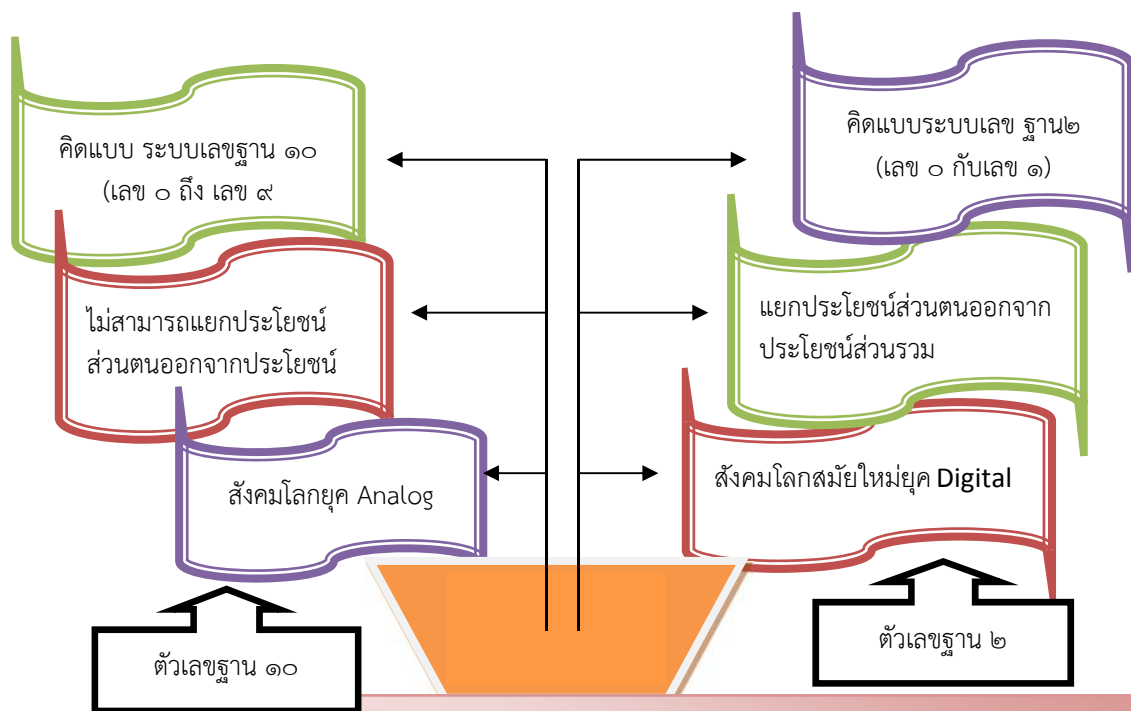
คิดแบบ ระบบเลขฐาน ๑๐ (เลข ๐ ถึง เลข ๙

ไม่สามารถแยกประโยชน์ส่วนตนออกจากประโยชน์

สังคมโลกยุค Analog

ตัวเลขฐาน ๑๐

คิดแบบระบบเลข ฐาน๒ (เลข ๐ กับเลข ๑)

แยกประโยชน์ส่วนตนออกจากประโยชน์ส่วนรวม

สังคมโลกสมัยใหม่ยุค Digital

ตัวเลขฐาน ๒